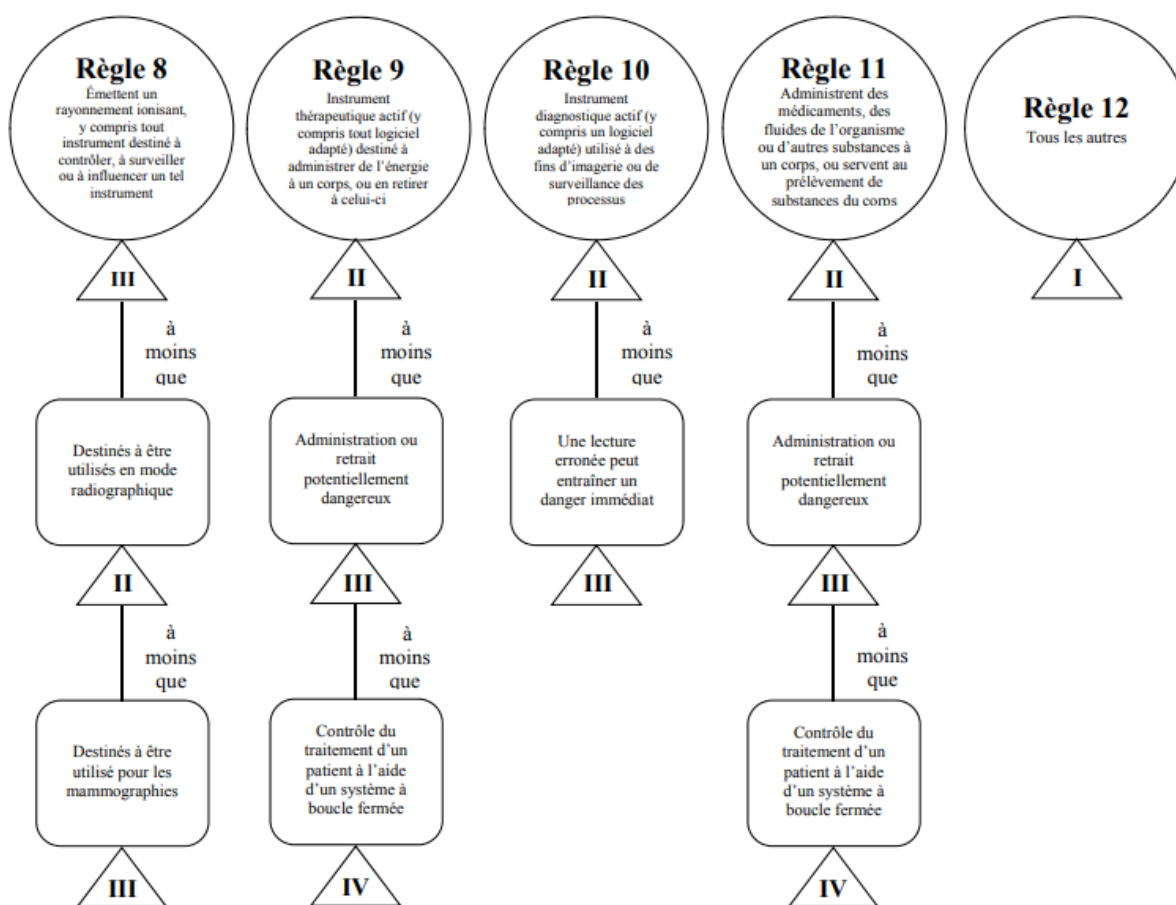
Règle 8
Émettent un rayonnement ionisant, y compris tout instrument destiné à contrôler, à surveiller ou à influencer un tel instrument

III

à moins que

Destinés à être utilisés en mode radiographique

II

à moins que

Destinés à être utilisé pour les mammographies

III

Règle 9
Instrument thérapeutique actif (y compris tout logiciel adapté) destiné à administrer de l'énergie à un corps, ou en retirer à celui-ci

II

à moins que

Administration ou retrait potentiellement dangereux

III

à moins que

Contrôle du traitement d'un patient à l'aide d'un système à boucle fermée

IV

Règle 10
Instrument diagnostique actif (y compris un logiciel adapté) utilisé à des fins d'imagerie ou de surveillance des processus

II

à moins que

Une lecture erronée peut entraîner un danger immédiat

III

Règle 11
Administrent des médicaments, des fluides de l'organisme ou d'autres substances à un corps, ou servent au prélèvement de substances du corps

II

à moins que

Administration ou retrait potentiellement dangereux

III

à moins que

Contrôle du traitement d'un patient à l'aide d'un système à boucle fermée

IV

Règle 12
Tous les autres

I